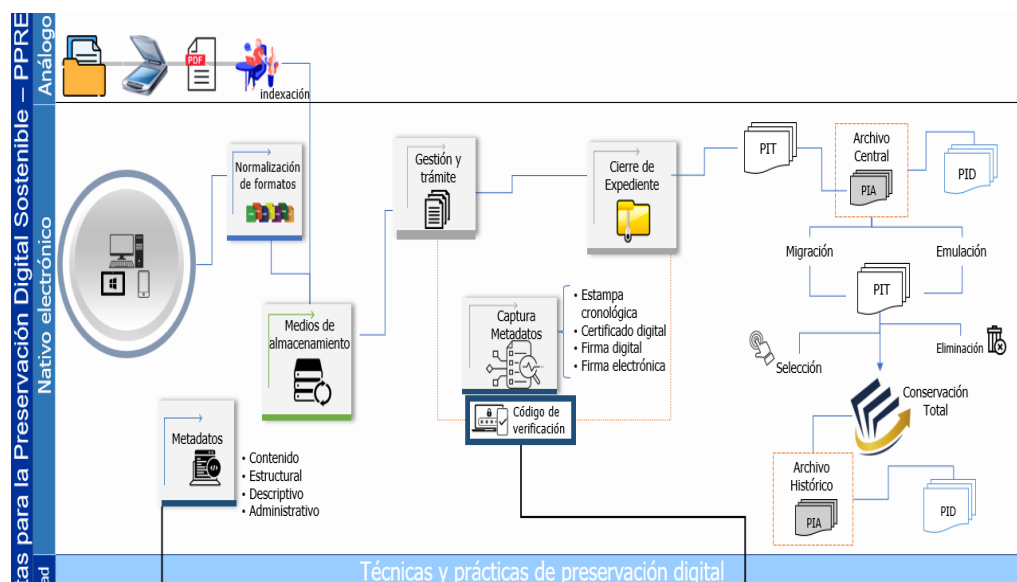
tas para la Preservación Digital Sostenible – PPRE

Análogo

indexación

Nativo electrónico

Normalización de formatos

Medios de almacenamiento

Gestión y trámite

Cierre de Expediente

PIT

Archivo Central

PIA

PID

Migración

Emulación

PIT

Captura Metadatos

• Estampa cronológica
• Certificado digital
• Firma digital
• Firma electrónica

Código de verificación

Selección

Eliminación

Conservación Total

Metadatos

• Contenido
• Estructural
• Descriptivo
• Administrativo

Archivo Histórico

PIA

PID

ad

Técnicas y prácticas de preservación digital